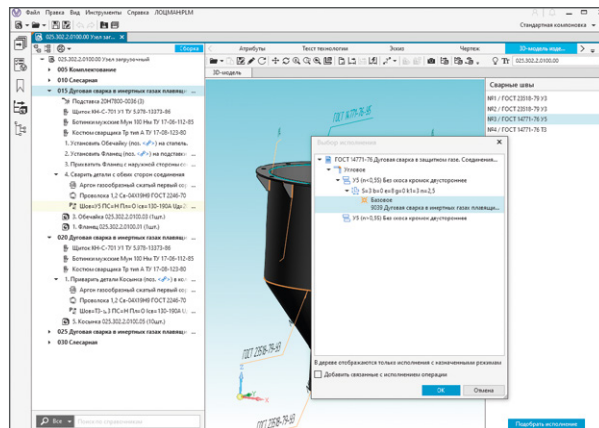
Файл Правка Вид Инструменты Справка ЛОЦМАН:PLM

Стандартная компоновка

025.302.2.0100.00 Узел заг...

Сборка

Атрибуты Текст технологии Эскиз Чертеж 3D-модель изде...

3D-модель

Сварные швы

№1 / ГОСТ 23518-79 У3
№2 / ГОСТ 23518-79 У3
№3 / ГОСТ 14771-76 У5
№4 / ГОСТ 14771-76 Т3

025.302.2.0100.00 Узел загрузочный
005 Комплектование
010 Слесарная
015 Дуговая сварка в инертных газах плавящ...
Подставка 20НТ800-0036 (3)
Щиток НН-С-701 У1 ТУ 5.078-13373-86
Ботинки мужские Мун 100 Нш ТУ 17-06-112-85
Костюм сварщика Тр тип А ТУ 17-08-123-80
1. Установить Обечайку (поз. ...) на стапель.
2. Установить Фланец (поз. ...) на подставк...
3. Прихватить Фланец с наружной стороны...
4. Сварить детали с обеих сторон соединения
Аргон газообразный сжатый первый со...
Проволока 1,2 Св-04Х19Н9 ГОСТ 2246-70
Шов<У5 ПС<Н Пл=0 Icв=130-190А Uд=2...
3. Обечайка 025.302.2.0100.03 (1шт.)
1. Фланец 025.302.2.0100.01 (1шт.)
020 Дуговая сварка в инертных газах плавящ...
Щиток НН-С-701 У1 ТУ 5.078-13373-86
Ботинки мужские Мун 100 Нш ТУ 17-06-112-85
Костюм сварщика Тр тип А ТУ 17-08-123-80
1. Приварить детали Косынка (поз. ...) к ...
Аргон газообразный сжатый первый со...
Проволока 1,2 Св-04Х19Н9 ГОСТ 2246-70
Шов<Т3-s_3 ПС<Н Пл=0 Icв=130-190А U...
5. Косынка 025.302.2.0100.05 (1шт.)
025 Дуговая сварка в инертных газах плавящ...
030 Слесарная

Все Поиск по справочникам

Выбор исполнения
ГОСТ 14771-76 Дуговая сварка в защитном газе. Соединения...
Угловое
У5 (n<0,35) Без скоса кромок двустороннее
S=3 b=0 e=8 g=0 k1=2 m=2,5
Базовое
9039 Дуговая сварка в инертных газах плавящ...
У5 (n<0,35) Без скоса кромок двустороннее
В дереве отображаются только исполнения с назначенными режимами
Добавить связанные с исполнением операции
ОК Отмена

ГОСТ 14771-76-У5
ГОСТ 23518-79-У3
ГОСТ 23518-79-У3

Подобрать исполнение